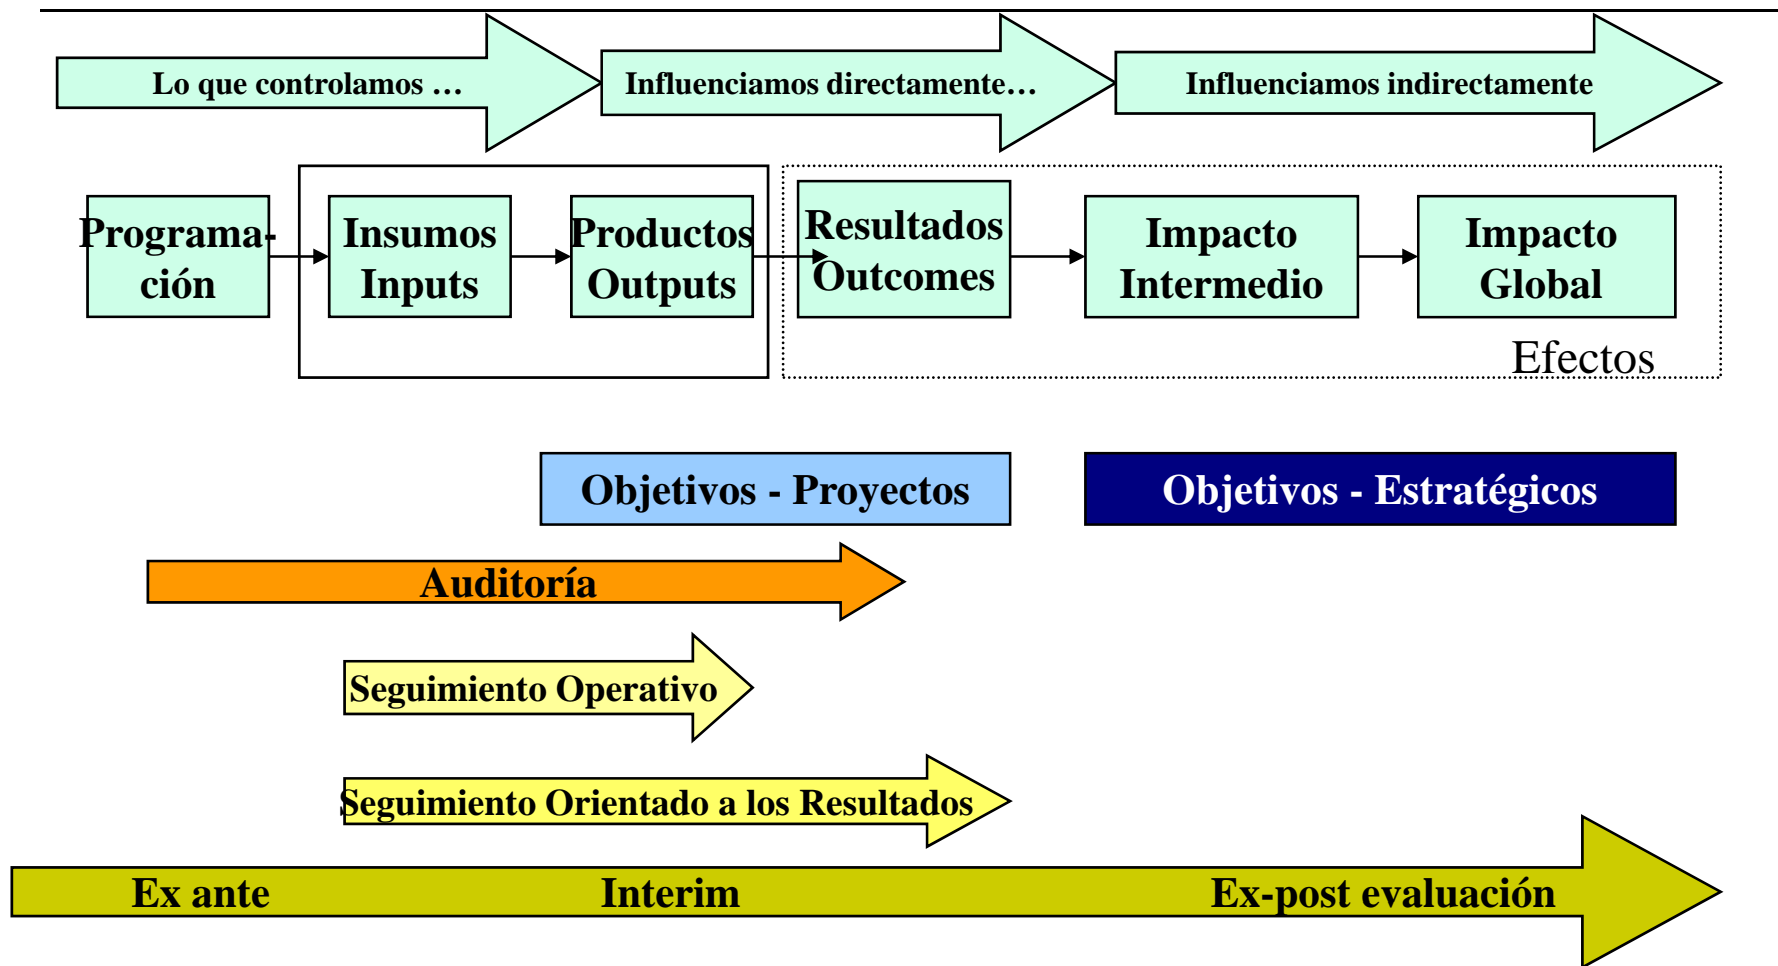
Lo que controlamos …

Influenciamos directamente…

Influenciamos indirectamente

Programación

Insumos Inputs

Productos Outputs

Resultados Outcomes

Impacto Intermedio

Impacto Global

Efectos

Objetivos - Proyectos

Objetivos - Estratégicos

Auditoría

Seguimiento Operativo

Seguimiento Orientado a los Resultados

Ex ante

Interim

Ex-post evaluación